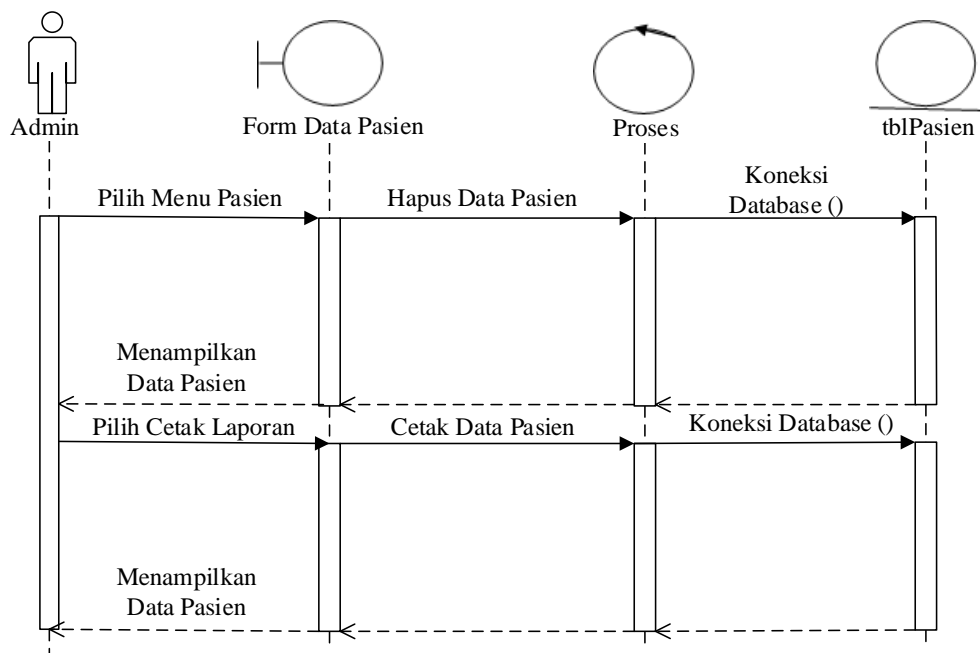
Admin

Form Data Pasien

Proses

tblPasien

Pilih Menu Pasien

Hapus Data Pasien

Koneksi Database ()

Menampilkan Data Pasien

Pilih Cetak Laporan

Cetak Data Pasien

Koneksi Database ()

Menampilkan Data Pasien